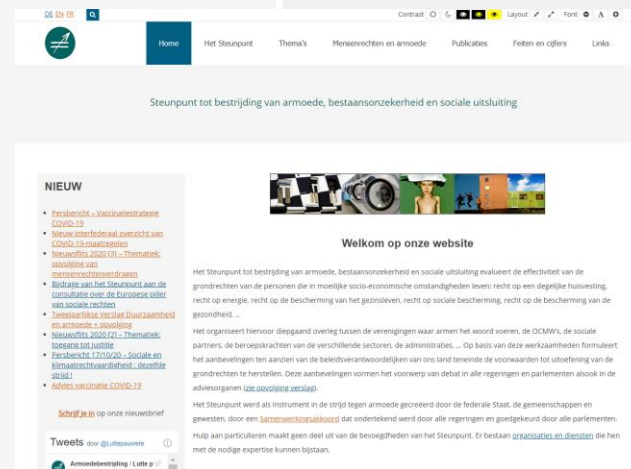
DE EN FR

Contrast Layout Font A

Home Het Steunpunt Thema's Mensenrechten en armoede Publicaties Feiten en cijfers Links

Steunpunt tot bestrijding van armoede, bestaansonzekerheid en sociale uitsluiting

NIEUW

- Persbericht – Vaccinatiestrategie COVID-19
- Nieuw interfederaal overzicht van COVID-19-maatregelen
- Nieuwsflits 2020 (3) – Thematiek: opvolging van mensenrechtenverdragen
- Bijdrage van het Steunpunt aan de consultatie over de Europese pijler van sociale rechten
- Tweejaarlijkse Verslag Duurzaamheid en armoede + opvolging
- Nieuwsflits 2020 (2) – Thematiek: toegang tot justitie
- Persbericht 17/10/20 – Sociale en klimaatrechtvaardigheid : dezelfde strijd !
- Advies vaccinatie COVID-19

Schrijf je in op onze nieuwsbrief

Tweets door @Luttepauvrete

Armoedebestrijding / Lutte p

Welkom op onze website

Het Steunpunt tot bestrijding van armoede, bestaansonzekerheid en sociale uitsluiting evalueert de effectiviteit van de grondrechten van de personen die in moeilijke socio-economische omstandigheden leven: recht op een degelijke huisvesting, recht op energie, recht op de bescherming van het gezinsleven, recht op sociale bescherming, recht op de bescherming van de gezondheid, ...

Het organiseert hiervoor diepgaand overleg tussen de verenigingen waar armen het woord voeren, de OCMW's, de sociale partners, de beroepskrachten van de verschillende sectoren, de administraties, ... Op basis van deze werkzaamheden formuleert het aanbevelingen ten aanzien van de beleidsverantwoordelijken van ons land teneinde de voorwaarden tot uitoefening van de grondrechten te herstellen. Deze aanbevelingen vormen het voorwerp van debat in alle regeringen en parlementen alsook in de adviesorganen (zie opvolging verslag).

Het Steunpunt werd als instrument in de strijd tegen armoede gecreëerd door de federale Staat, de gemeenschappen en gewesten, door een Samenwerkingsakkoord dat ondertekend werd door alle regeringen en goedgekeurd door alle parlementen.

Hulp aan particulieren maakt geen deel uit van de bevoegdheden van het Steunpunt. Er bestaan organisaties en diensten die hen met de nodige expertise kunnen bijstaan.